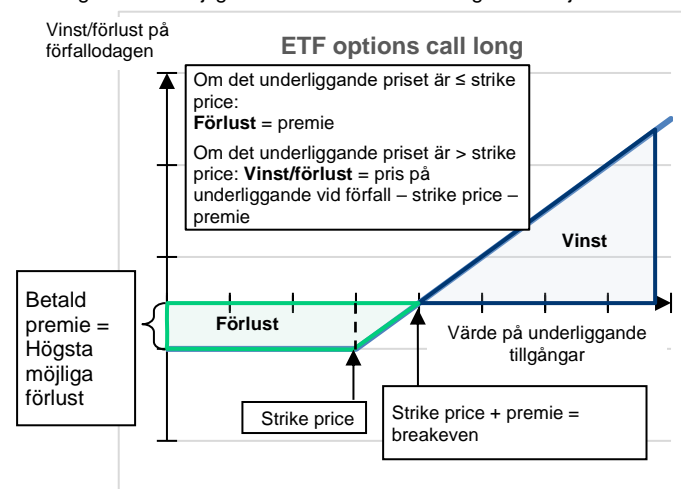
Vinst/förlust på förfallodagen

ETF options call long

Om det underliggande priset är ≤ strike price:
**Förlust** = premie

Om det underliggande priset är > strike price: **Vinst/förlust** = pris på underliggande vid förfall – strike price – premie

Vinst

Betald premie = Högsta möjliga förlust

Förlust

Värde på underliggande tillgångar

Strike price

Strike price + premie = breakeven